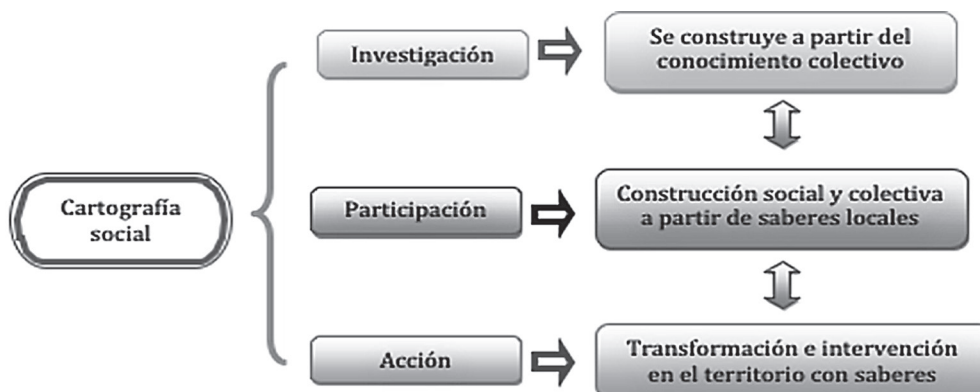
Cartografía social

Investigación

Se construye a partir del conocimiento colectivo

Participación

Construcción social y colectiva a partir de saberes locales

Acción

Transformación e intervención en el territorio con saberes